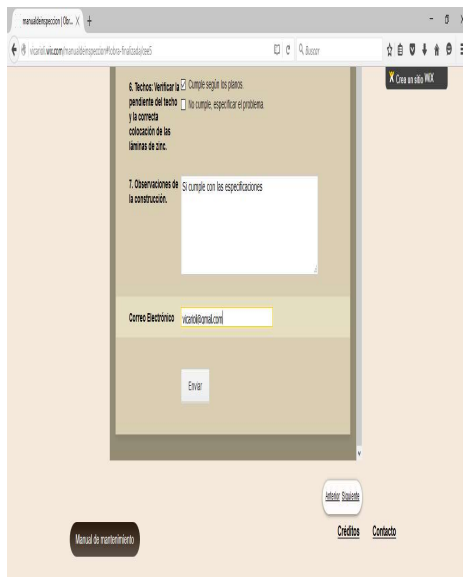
manualdeinspeccion | Obr... ×  +

vicariol.wix.com/manualdeinspeccion#!obra-finalizada/cee5

Buscar

Crea un sitio WIX

6. Techos: Verificar la pendiente del techo y la correcta colocación de las láminas de zinc.

☑ Cumple según los planos.
☐ No cumple, especificar el problema.

7. Observaciones de la construcción.

Si cumple con las especificaciones

Correo Electrónico

vicariol@gmail.com

Enviar

Anterior Siguiente

Manual de mantenimiento

Créditos

Contacto